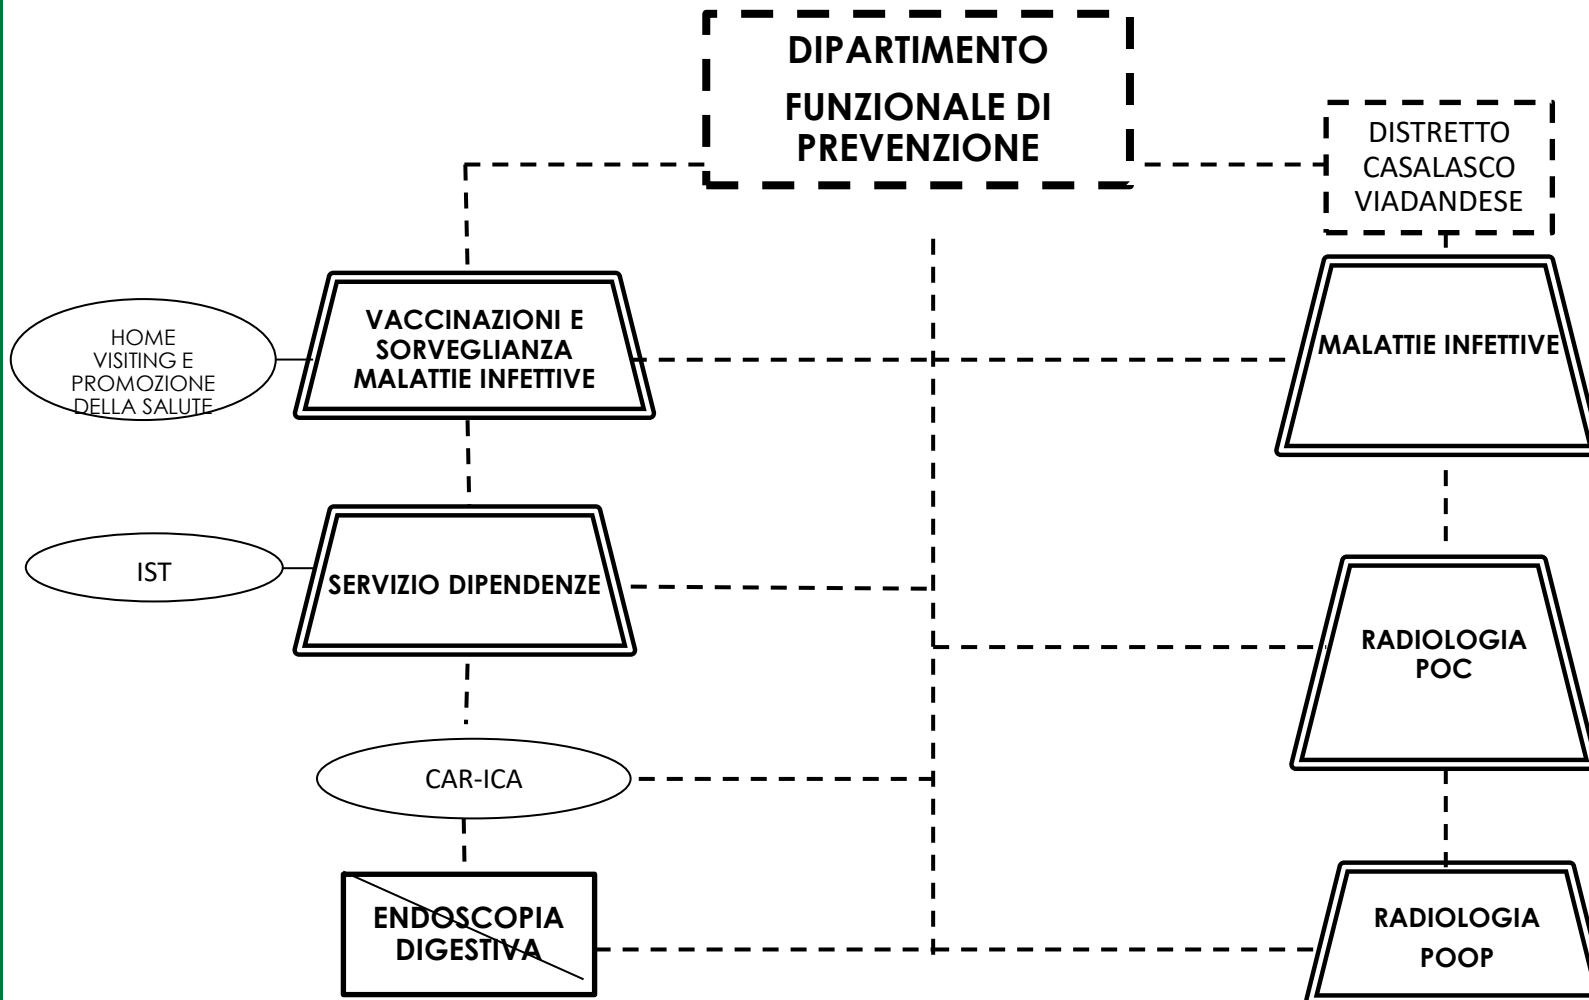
DIPARTIMENTO FUNZIONALE DI PREVENZIONE

DISTRETTO CASALASCO VIADANDESE

HOME VISITING E PROMOZIONE DELLA SALUTE

VACCINAZIONI E SORVEGLIANZA MALATTIE INFETTIVE

MALATTIE INFETTIVE

IST

SERVIZIO DIPENDENZE

RADIOLOGIA POC

CAR-ICA

ENDOSCOPIA DIGESTIVA

RADIOLOGIA POOP